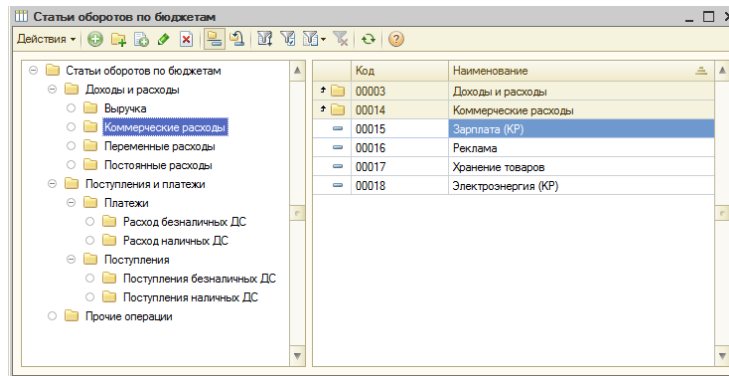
Статьи оборотов по бюджетам

Действия

Статьи оборотов по бюджетам
Доходы и расходы
Выручка
Коммерческие расходы
Переменные расходы
Постоянные расходы
Поступления и платежи
Платежи
Расход безналичных ДС
Расход наличных ДС
Поступления
Поступления безналичных ДС
Поступления наличных ДС
Прочие операции

| Код | Наименование |
|---|---|
| 00003 | Доходы и расходы |
| 00014 | Коммерческие расходы |
| 00015 | Зарплата (КР) |
| 00016 | Реклама |
| 00017 | Хранение товаров |
| 00018 | Электроэнергия (КР) |